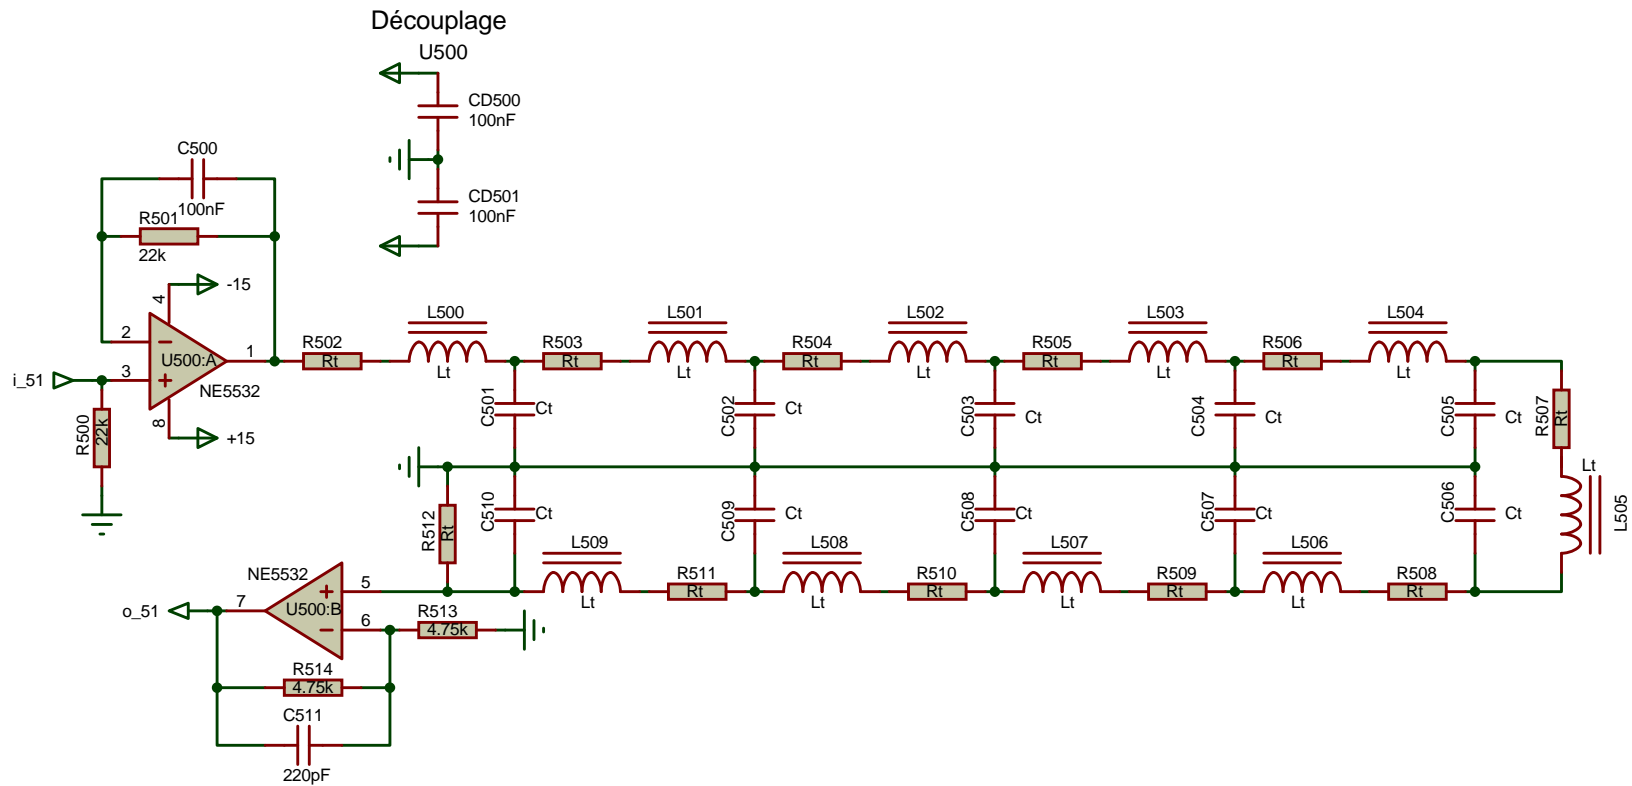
Découplage
U500
CD500
100nF
CD501
100nF

C500
100nF
R501
22k
-15
4
2
U500:A
NE5532
1
3
i_51
8
+15
R500
22k

R502
Rt
L500
Lt
R503
Rt
L501
Lt
R504
Rt
L502
Lt
R505
Rt
L503
Lt
R506
Rt
L504
Lt
R507
Rt
Lt
L505

C501
Ct
C502
Ct
C503
Ct
C504
Ct
C505
Ct

C510
Ct
C509
Ct
C508
Ct
C507
Ct
C506
Ct

R512
Rt
L509
Lt
R511
Rt
L508
Lt
R510
Rt
L507
Lt
R509
Rt
L506
Lt
R508
Rt

NE5532
5
U500:B
7
o_51
6
R513
4.75k
R514
4.75k
C511
220pF